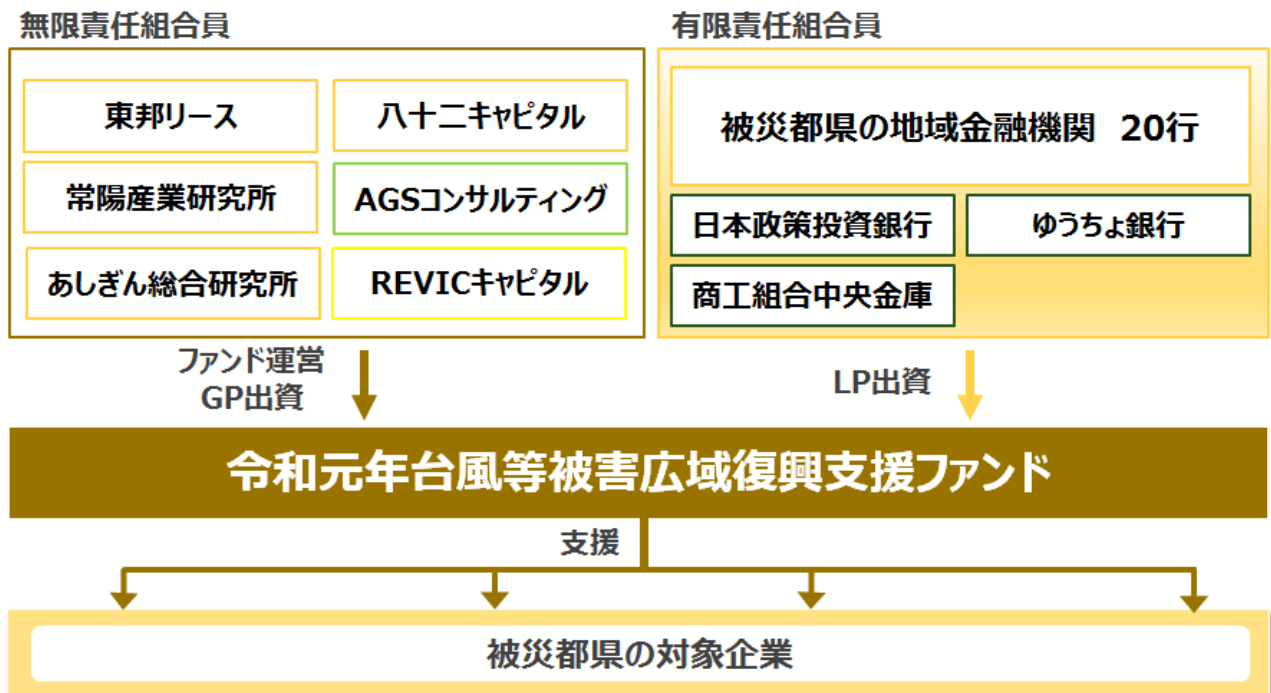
無限責任組合員

東邦リース

八十二キャピタル

常陽産業研究所

AGSコンサルティング

あしぎん総合研究所

REVICキャピタル

有限責任組合員

被災都県の地域金融機関 20行

日本政策投資銀行

ゆうちょ銀行

商工組合中央金庫

ファンド運営
GP出資

LP出資

令和元年台風等被害広域復興支援ファンド

支援

被災都県の対象企業